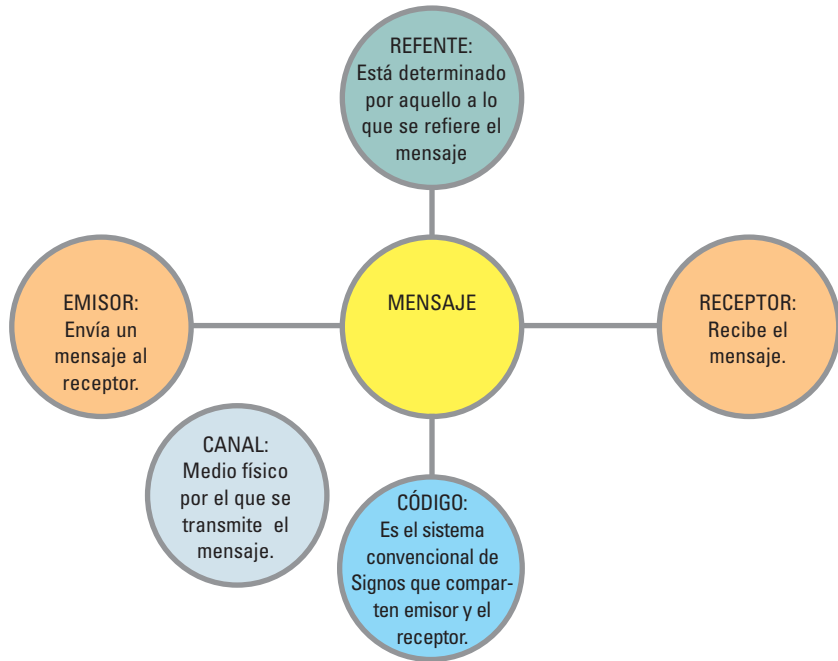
REFENTE:
Está determinado por aquello a lo que se refiere el mensaje

EMISOR:
Envía un mensaje al receptor.

MENSAJE

RECEPTOR:
Recibe el mensaje.

CANAL:
Medio físico por el que se transmite el mensaje.

CÓDIGO:
Es el sistema convencional de Signos que comparten emisor y el receptor.